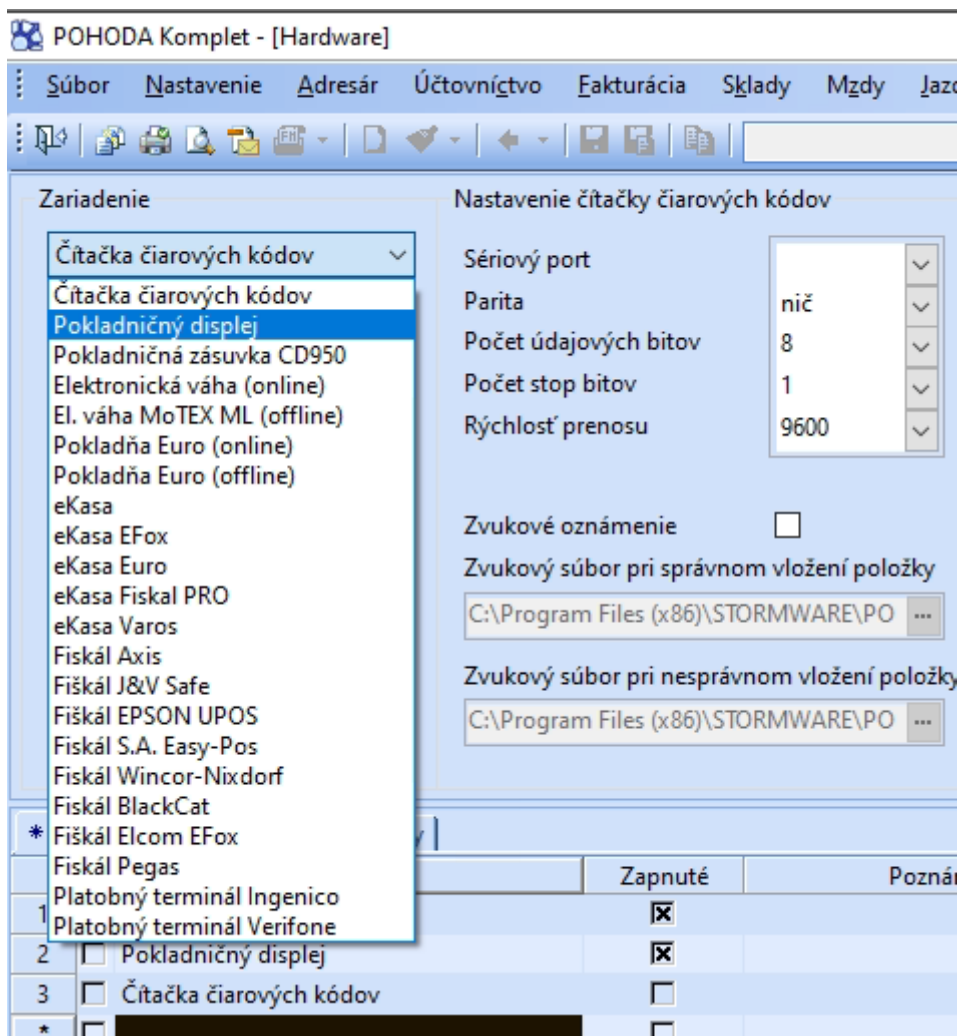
POHODA Komplet - [Hardware]

Súbor Nastavenie Adresár Účtovníctvo Fakturácia Sklady Mzdy Jazy

Zariadenie

Čítačka čiarových kódov

Čítačka čiarových kódov
Pokladničný displej
Pokladničná zásuvka CD950
Elektronická váha (online)
El. váha MoTEX ML (offline)
Pokladňa Euro (online)
Pokladňa Euro (offline)
eKasa
eKasa EFox
eKasa Euro
eKasa Fiskal PRO
eKasa Varos
Fiskál Axis
Fiškál J&V Safe
Fiškál EPSON UPOS
Fiskál S.A. Easy-Pos
Fiskál Wincor-Nixdorf
Fiskál BlackCat
Fiškál Elcom EFox
Fiskál Pegas
Platobný terminál Ingenico
Platobný terminál Verifone

Nastavenie čítačky čiarových kódov

Sériový port
Parita nič
Počet údajových bitov 8
Počet stop bitov 1
Rýchlosť prenosu 9600

Zvukové oznámenie
Zvukový súbor pri správnom vložení položky
C:\Program Files (x86)\STORMWARE\PO ...

Zvukový súbor pri nesprávnom vložení položky
C:\Program Files (x86)\STORMWARE\PO ...

*

| | | | Zapnuté | Poznár |
|---|---|---|---|---|
| 1 | | | ☒ | |
| 2 | ☐ | Pokladničný displej | ☒ | |
| 3 | ☐ | Čítačka čiarových kódov | ☐ | |
| * | ☐ | | ☐ | |